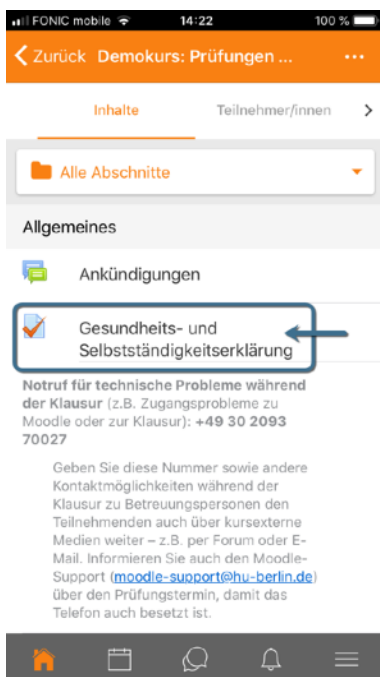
FONIC mobile 14:22 100 %

Zurück Demokurs: Prüfungen ...

Inhalte Teilnehmer/innen

Alle Abschnitte

Allgemeines

Ankündigungen

Gesundheits- und Selbstständigkeitserklärung

**Notruf für technische Probleme während der Klausur** (z.B. Zugangsprobleme zu Moodle oder zur Klausur): **+49 30 2093 70027**

Geben Sie diese Nummer sowie andere Kontaktmöglichkeiten während der Klausur zu Betreuungspersonen den Teilnehmenden auch über kursexterne Medien weiter – z.B. per Forum oder E-Mail. Informieren Sie auch den Moodle-Support (moodle-support@hu-berlin.de) über den Prüfungstermin, damit das Telefon auch besetzt ist.